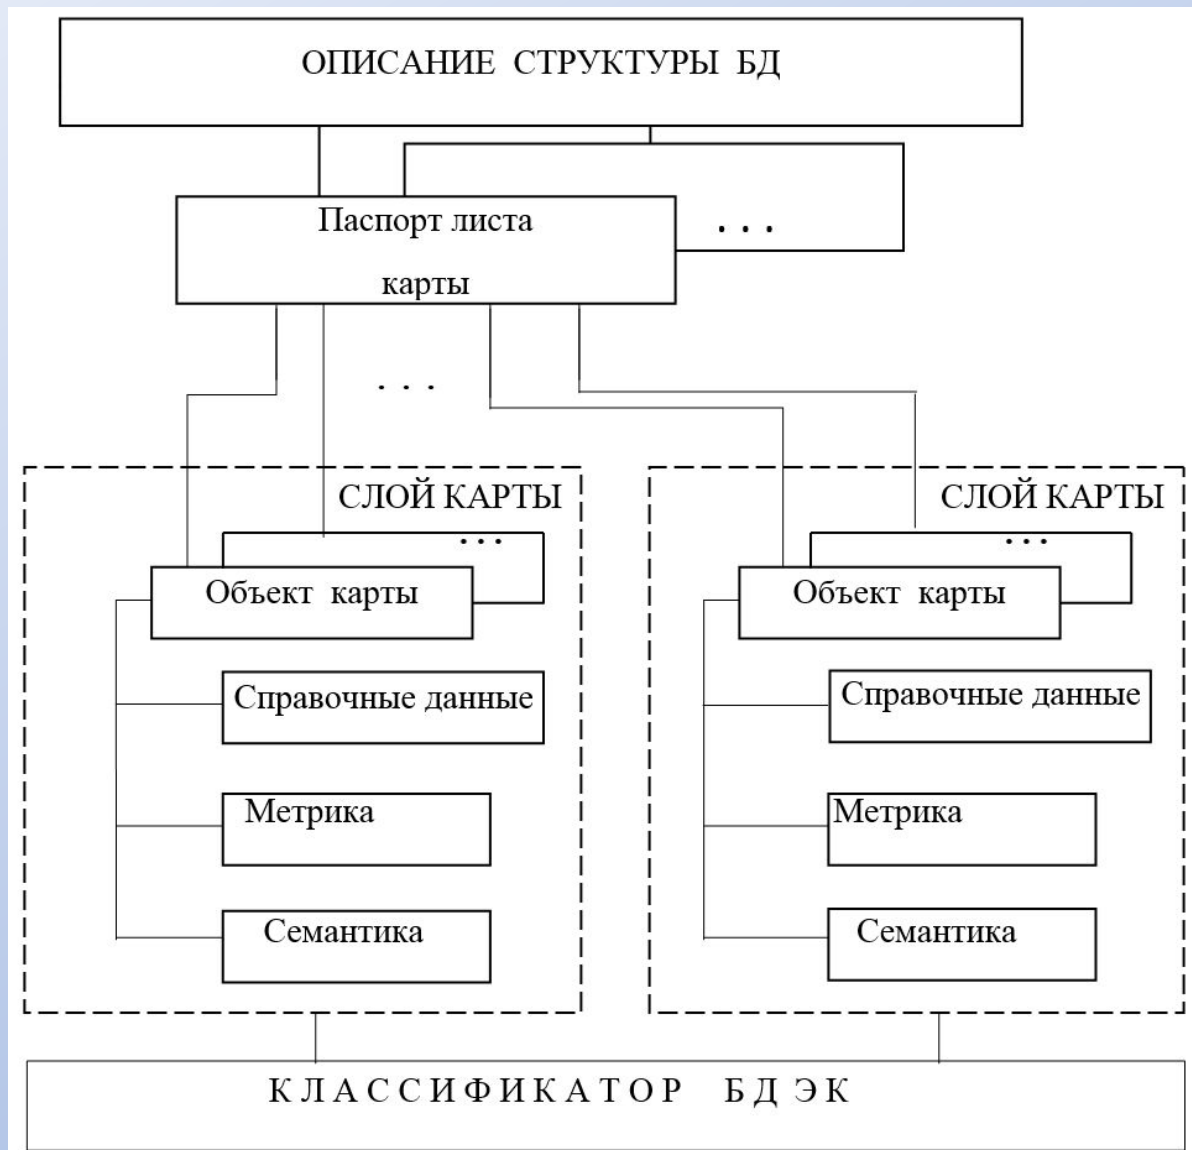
ОПИСАНИЕ СТРУКТУРЫ БД

Паспорт листа карты

. . .

. . .

СЛОЙ КАРТЫ

. . .

Объект карты

Справочные данные

Метрика

Семантика

СЛОЙ КАРТЫ

. . .

Объект карты

Справочные данные

Метрика

Семантика

КЛАССИФИКАТОР БД ЭК